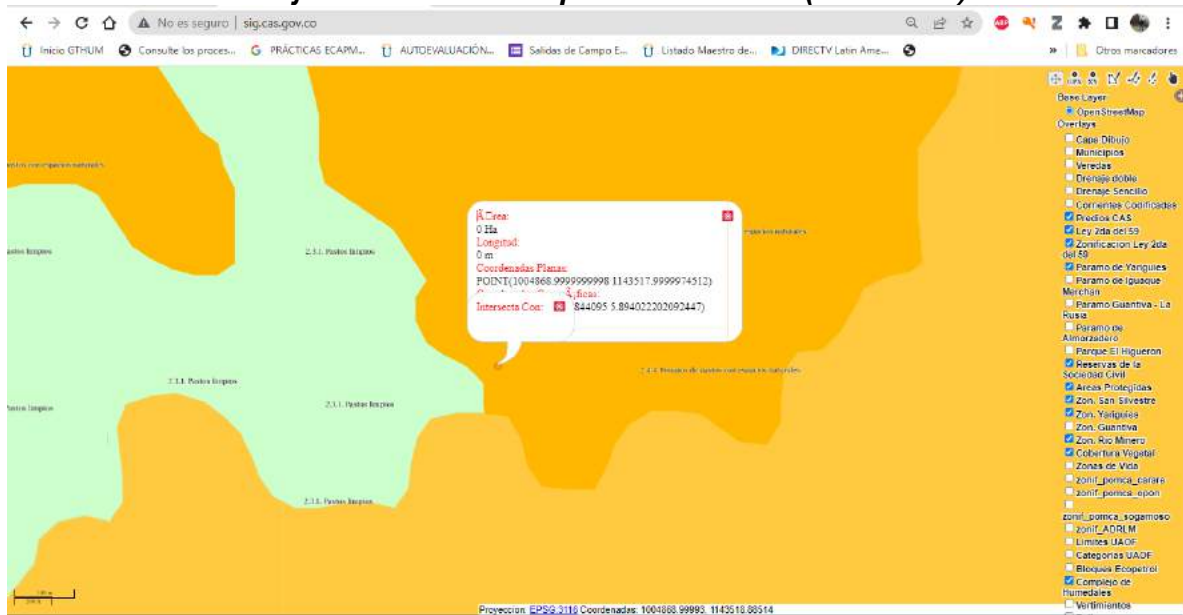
No es seguro | sig.cas.gov.co

Inicio GTHUM | Consulte los proces... | PRÁCTICAS ECAPM... | AUTOEVALUACIÓN... | Salidas de Campo E... | Listado Maestro de... | DIRECTV Latin Ame... | » | Otros marcadores

Ã Area:
0 Ha
Longitud:
0 m
Coordenadas Planas:
POINT(1004868.9999999998 1143517.9999974512)
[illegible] áficas:
Intersecta Con: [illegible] 844095 5.894022202092447)

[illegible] con espacios naturales
Pastos limpios
2.3.1. Pastos limpios
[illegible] naturales
2.3.1. Pastos limpios
Pastos limpios
2.3.1. Pastos limpios
2.4.4. Mosaico de pastos con espacios naturales
2.3.1. Pastos limpios

Base Layer
OpenStreetMap
Overlays
Capa Dibujo
Municipios
Veredas
Drenaje doble
Drenaje Sencillo
Corrientes Codificadas
Predios CAS
Ley 2da del 59
Zonificacion Ley 2da del 59
Paramo de Yarigues
Paramo de Iguaque Merchan
Paramo Guantiva - La Rusia
Paramo de Almorzadero
Parque El Higueron
Reservas de la Sociedad Civil
Areas Protegidas
Zon. San Silvestre
Zon. Yariguies
Zon. Guantiva
Zon. Rio Minero
Cobertura Vegetal
Zonas de Vida
zonif_pomca_carare
zonif_pomca_opon
zonif_pomca_sogamoso
zonif_ADRLM
Limites UAOF
Categorias UAOF
Bloques Ecopetrol
Complejo de Humedales
Vertimientos

Proyeccion: EPSG:3116 Coordenadas: 1004868.99993, 1143518.88514